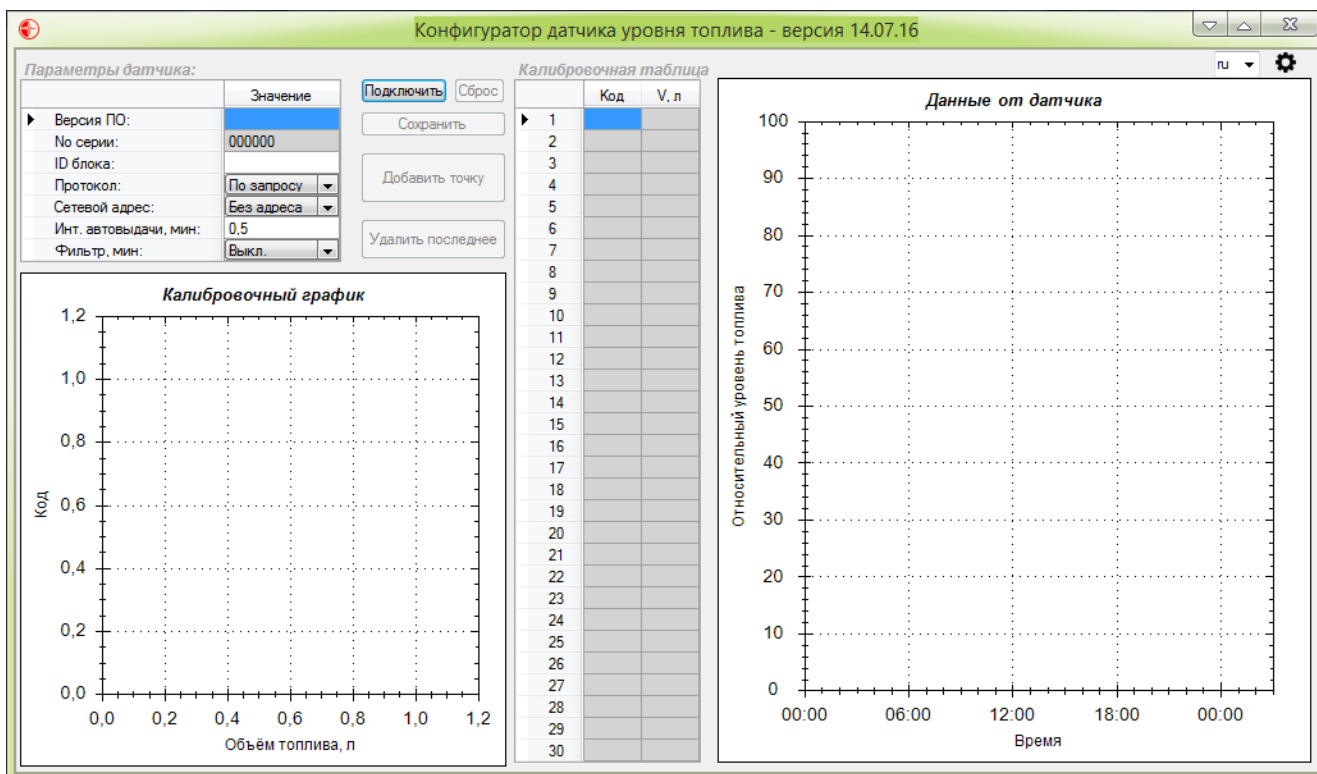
Конфигуратор датчика уровня топлива - версия 14.07.16

Параметры датчика:

| | Значение |
|---|---|
| Версия ПО: | |
| No серии: | 000000 |
| ID блока: | |
| Протокол: | По запросу |
| Сетевой адрес: | Без адреса |
| Инт. автовыдачи, мин: | 0,5 |
| Фильтр, мин: | Выкл. |

Подключить Сброс

Сохранить

Добавить точку

Удалить последнее

Калибровочная таблица

| | Код | V, л |
|---|---|---|
| 1 | | |
| 2 | | |
| 3 | | |
| 4 | | |
| 5 | | |
| 6 | | |
| 7 | | |
| 8 | | |
| 9 | | |
| 10 | | |
| 11 | | |
| 12 | | |
| 13 | | |
| 14 | | |
| 15 | | |
| 16 | | |
| 17 | | |
| 18 | | |
| 19 | | |
| 20 | | |
| 21 | | |
| 22 | | |
| 23 | | |
| 24 | | |
| 25 | | |
| 26 | | |
| 27 | | |
| 28 | | |
| 29 | | |
| 30 | | |

ru

Калибровочный график

1,2
1,0
0,8
0,6
0,4
0,2
0,0

Код

0,0 0,2 0,4 0,6 0,8 1,0 1,2

Объём топлива, л

Данные от датчика

100
90
80
70
60
50
40
30
20
10
0

Относительный уровень топлива

00:00 06:00 12:00 18:00 00:00

Время